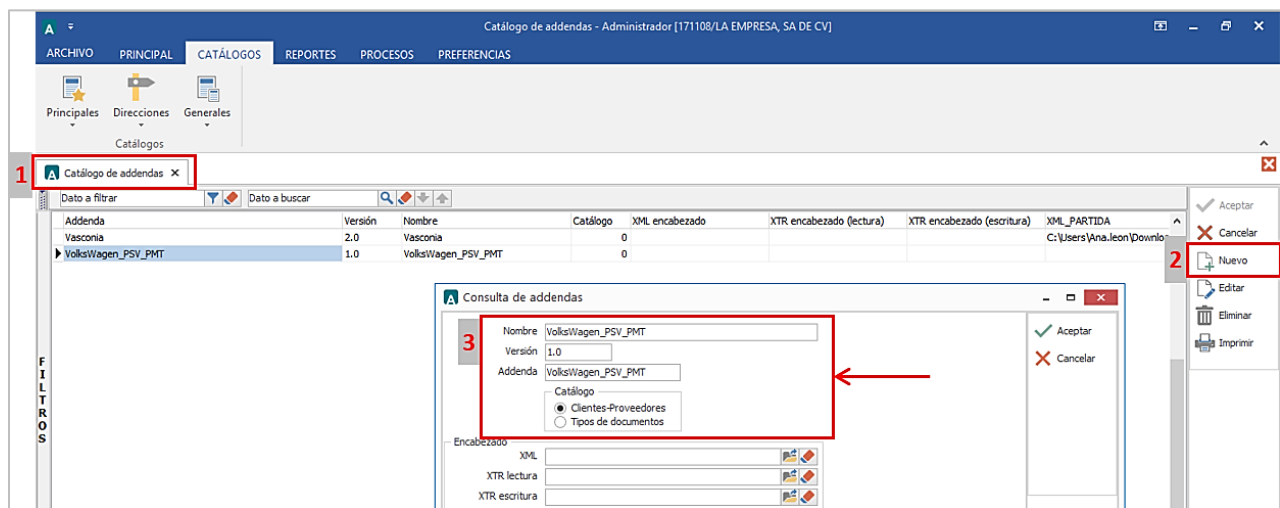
Catálogo de addendas - Administrador [171108/LA EMPRESA, SA DE CV]

ARCHIVO PRINCIPAL CATÁLOGOS REPORTES PROCESOS PREFERENCIAS

Principales Direcciones Generales
Catálogos

1 Catálogo de addendas ×

Dato a filtrar Dato a buscar

| Addenda | Versión | Nombre | Catálogo | XML encabezado | XTR encabezado (lectura) | XTR encabezado (escritura) | XML_PARTIDA |
|---|---|---|---|---|---|---|---|
| Vasconia | 2.0 | Vasconia | 0 | | | | C:\Users\Ana.leon\Downlo |
| VolksWagen_PSV_PMT | 1.0 | VolksWagen_PSV_PMT | 0 | | | | |

FILTROS

Aceptar
Cancelar
2 Nuevo
Editar
Eliminar
Imprimir

Consulta de addendas

3
Nombre VolksWagen_PSV_PMT
Versión 1.0
Addenda VolksWagen_PSV_PMT
Catálogo
Clientes-Proveedores
Tipos de documentos

Aceptar
Cancelar

Encabezado
XML
XTR lectura
XTR escritura